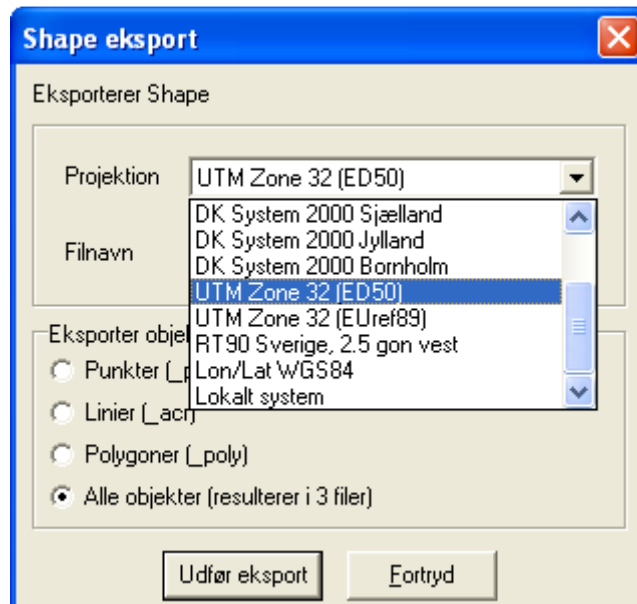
Shape eksport

Eksporterer Shape

Projektion UTM Zone 32 (ED50)

DK System 2000 Sjælland
DK System 2000 Jylland
DK System 2000 Bornholm
UTM Zone 32 (ED50)
UTM Zone 32 (EUref89)
RT90 Sverige, 2.5 gon vest
Lon/Lat WGS84
Lokalt system

Filnavn

Eksporter objel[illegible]

Punkter (_p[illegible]

Linier (_arc)

Polygoner (_poly)

Alle objekter (resulterer i 3 filer)

Udfør eksport

Fortryd